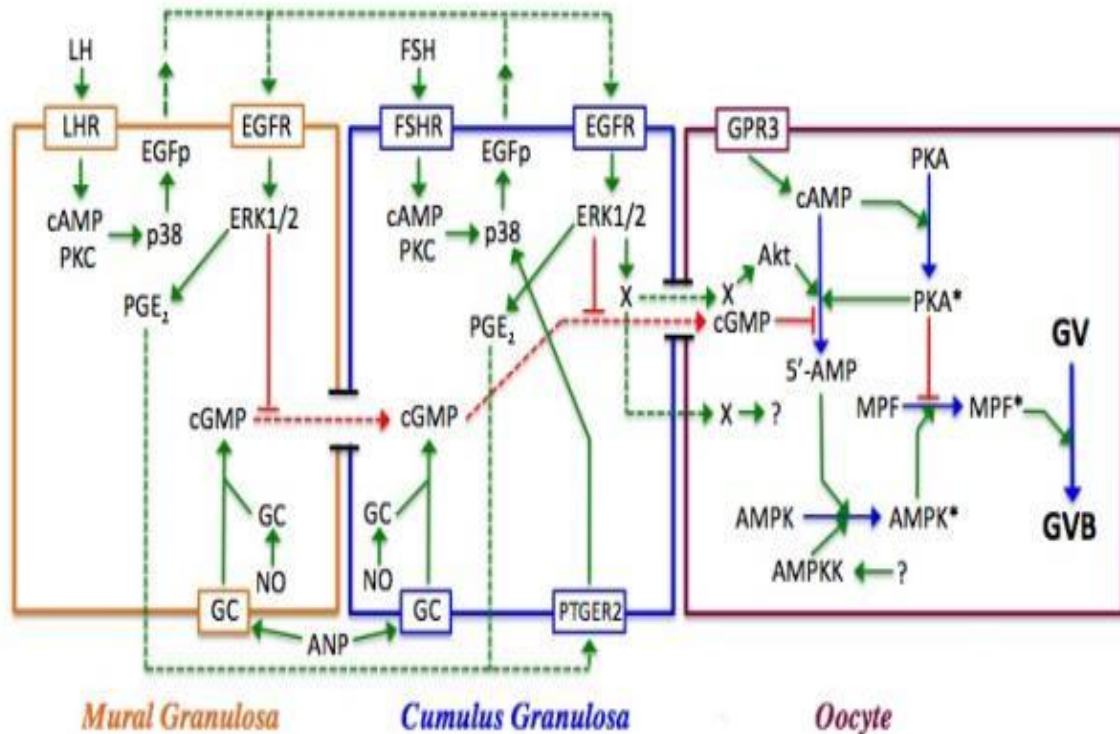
LH
LHR
EGFp
EGFR
cAMP
PKC
p38
ERK1/2
$PGE_2$
cGMP
GC
NO
GC
FSH
FSHR
EGFp
EGFR
cAMP
PKC
p38
ERK1/2
X
$PGE_2$
cGMP
GC
NO
GC
PTGER2
ANP
GPR3
PKA
cAMP
Akt
X
PKA*
cGMP
5'-AMP
X
?
GV
MPF
MPF*
AMPK
AMPK*
AMPKK
?
GVB
Mural Granulosa
Cumulus Granulosa
Oocyte